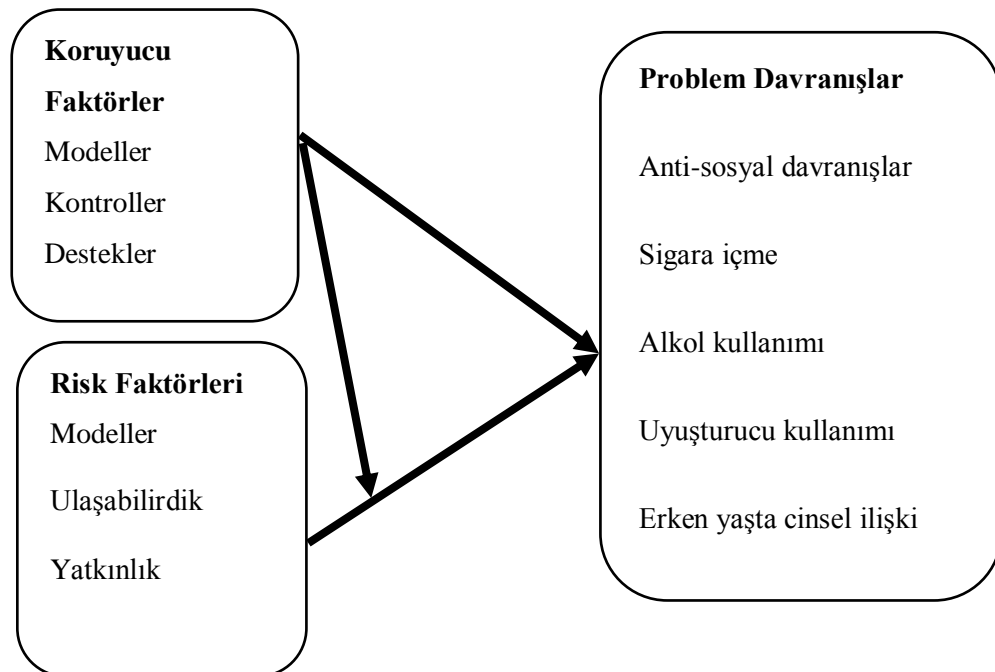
**Koruyucu Faktörler**
Modeller
Kontroller
Destekler

**Risk Faktörleri**
Modeller
Ulaşabilirdik
Yatkınlık

**Problem Davranışlar**
Anti-sosyal davranışlar
Sigara içme
Alkol kullanımı
Uyuşturucu kullanımı
Erken yaşta cinsel ilişki